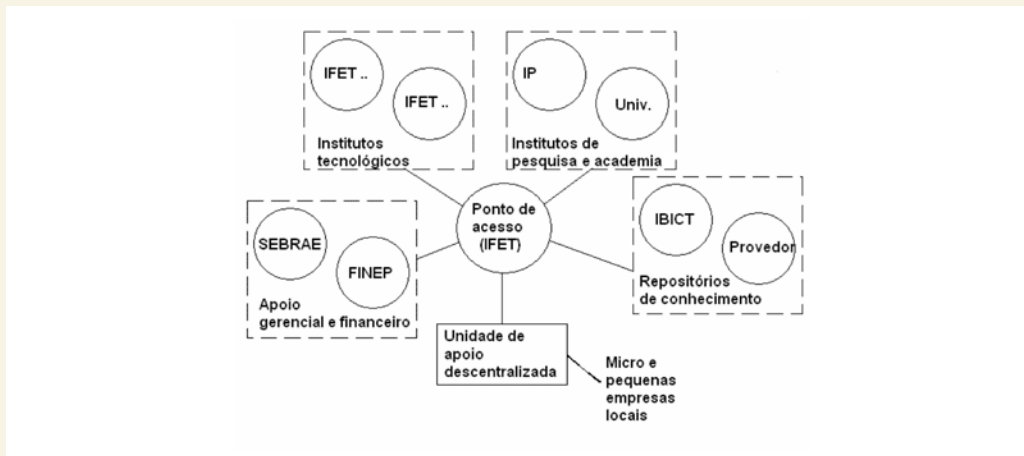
IFET ..

IFET ..

Institutos tecnológicos

IP

Univ.

Institutos de pesquisa e academia

SEBRAE

FINEP

Apoio gerencial e financeiro

Ponto de acesso (IFET)

IBICT

Provedor

Repositórios de conhecimento

Unidade de apoio descentralizada

Micro e pequenas empresas locais